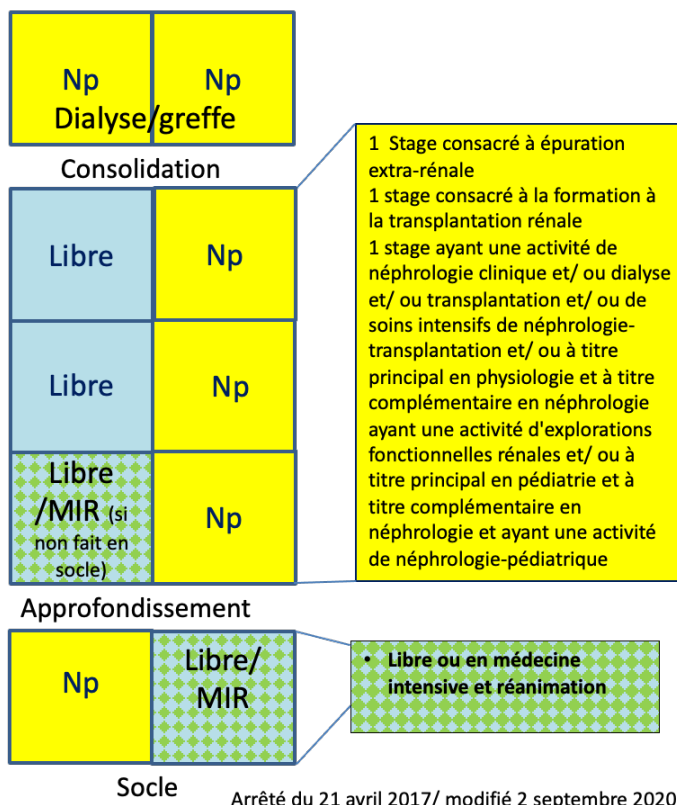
Np | Np
Dialyse/greffe

Consolidation

Libre | Np
Libre | Np
Libre /MIR (si non fait en socle) | Np

1 Stage consacré à épuration extra-rénale
1 stage consacré à la formation à la transplantation rénale
1 stage ayant une activité de néphrologie clinique et/ ou dialyse et/ ou transplantation et/ ou de soins intensifs de néphrologie-transplantation et/ ou à titre principal en physiologie et à titre complémentaire en néphrologie ayant une activité d'explorations fonctionnelles rénales et/ ou à titre principal en pédiatrie et à titre complémentaire en néphrologie et ayant une activité de néphrologie-pédiatrique

Approfondissement

Np | Libre/ MIR

• Libre ou en médecine intensive et réanimation

Socle

Arrêté du 21 avril 2017/ modifié 2 septembre 2020